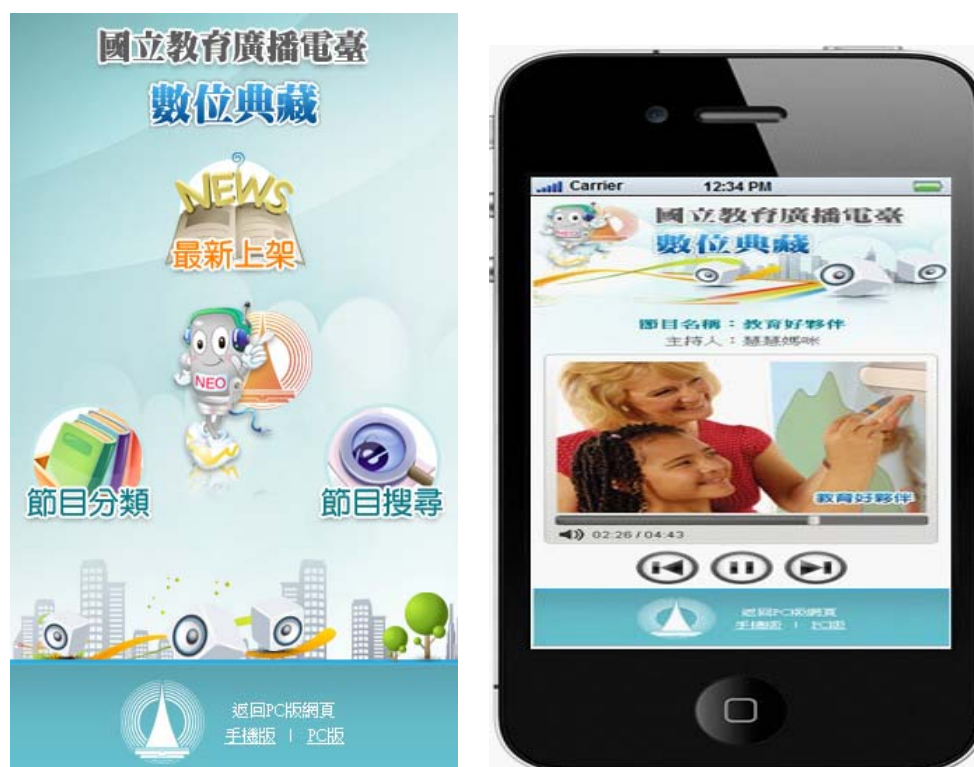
國立教育廣播電臺
數位典藏

NEWS
最新上架

NEO

節目分類

節目搜尋

返回PC版網頁
手機版 | PC版

Carrier
12:34 PM

國立教育廣播電臺
數位典藏

節目名稱：教育好夥伴
主持人：慈慈媽咪

教育好夥伴

02:26 / 04:43

返回PC版網頁
手機版 | PC版